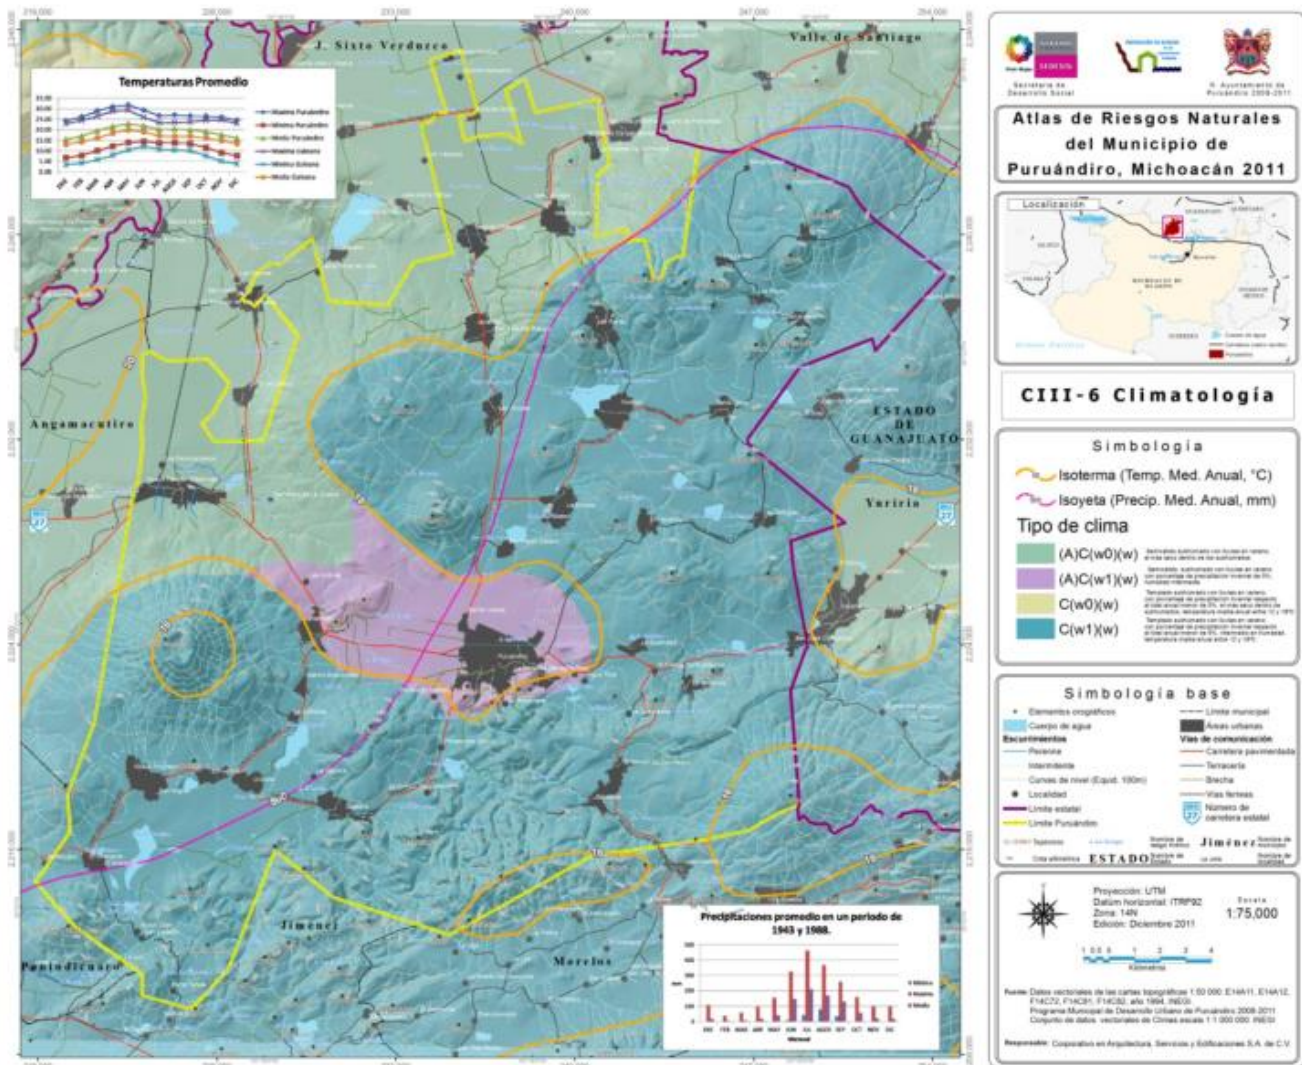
219,000 226,000 233,000 240,000 247,000 254,000

J. Sixto Verduzco

Valle de Santiago

Temperaturas Promedio

Máxima Puruándiro
Mínima Puruándiro
Media Puruándiro
Máxima Cuitzeo
Mínima Cuitzeo
Media Cuitzeo

ENE FEB MAR ABR MAY JUN JUL AGO SEP OCT NOV DIC

Angamacutiro

ESTADO DE GUANAJUATO

Yuriria

Jiménez

Panindícuaro

Morelos

Precipitaciones promedio en un periodo de 1943 y 1988.

ENE FEB MAR ABR MAY JUN JUL AGOS SEP OCT NOV DIC

Mensual

Mínima
Máxima
Media

SEDESOL
Secretaría de Desarrollo Social

H. Ayuntamiento de Puruándiro 2008-2011

Atlas de Riesgos Naturales del Municipio de Puruándiro, Michoacán 2011

Localización

CIII-6 Climatología

Simbología

Isoterma (Temp. Med. Anual, °C)
Isoyeta (Precip. Med. Anual, mm)

Tipo de clima

(A)C(w0)(w)
(A)C(w1)(w)
C(w0)(w)
C(w1)(w)

Simbología base

Elementos orográficos
Cuerpo de agua
Escurrimientos
Perenne
Intermitente
Curvas de nivel (Equid. 100m)
Localidad
Límite estatal
Límite Puruándiro
Límite municipal
Áreas urbanas
Vías de comunicación
Carretera pavimentada
Terracería
Brecha
Vías férreas
Número de carretera estatal

Jiménez
ESTADO

Proyección: UTM
Dátum horizontal: ITRF92
Zona: 14N
Edición: Diciembre 2011

Escala
1:75,000

Kilómetros

Fuente: Datos vectoriales de las cartas topográficas 1:50 000: E14A11, E14A12, F14C72, F14C81, F14C82; año 1994, INEGI.
Programa Municipal de Desarrollo Urbano de Puruándiro 2008-2011
Conjunto de datos vectoriales de Climas escala 1:1 000 000. INEGI

Responsable: Corporativo en Arquitectura, Servicios y Edificaciones S.A. de C.V.